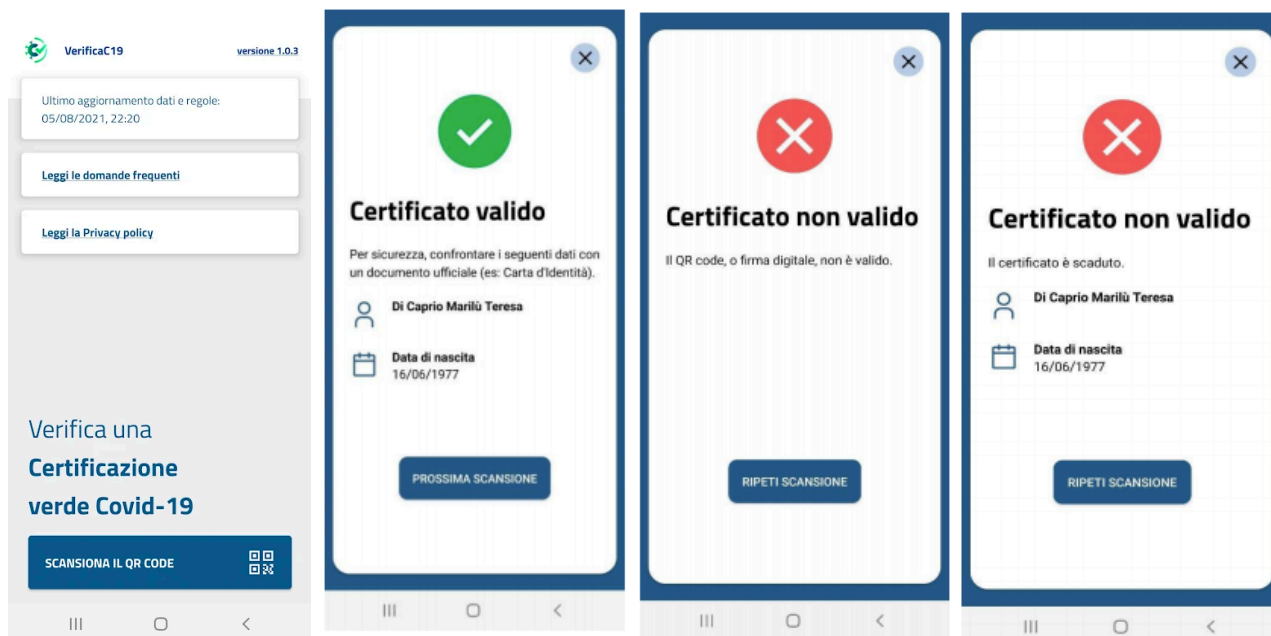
VerificaC19 versione 1.0.3

Ultimo aggiornamento dati e regole: 05/08/2021, 22:20

Leggi le domande frequenti

Leggi la Privacy policy

Verifica una
**Certificazione verde Covid-19**

SCANSIONA IL QR CODE

Certificato valido

Per sicurezza, confrontare i seguenti dati con un documento ufficiale (es: Carta d'Identità).

Di Caprio Marilù Teresa

Data di nascita
16/06/1977

PROSSIMA SCANSIONE

Certificato non valido

Il QR code, o firma digitale, non è valido.

RIPETI SCANSIONE

Certificato non valido

Il certificato è scaduto.

Di Caprio Marilù Teresa

Data di nascita
16/06/1977

RIPETI SCANSIONE